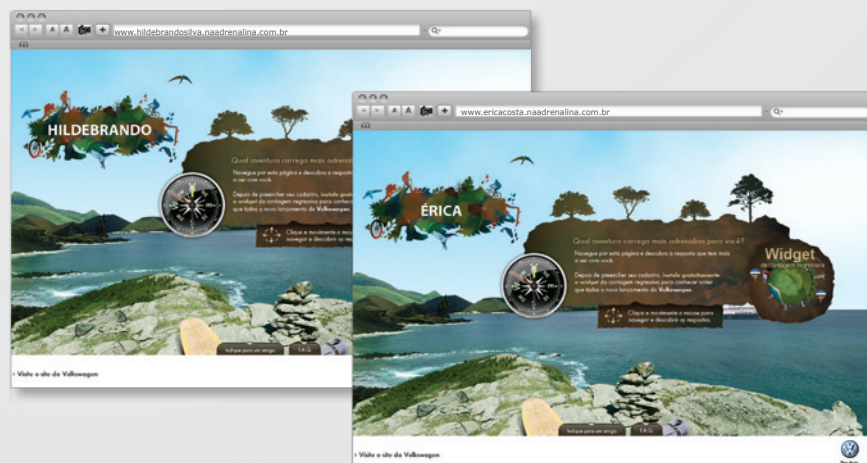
www.hildebrandosilva.naadrenalina.com.br

HILDEBRANDO

Qual aventura carrega mais adrenalina

Navegue por esta página e descubra a resposta que tem mais a ver com você.

Depois de preencher seu cadastro, instale gratuitamente o widget da contagem regressiva para conhecer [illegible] que todos o novo lançamento da Volkswagen.

Clique e movimente o mouse para navegar e descobrir as respostas.

Indique para um amigo

F.A.Q.

› Visite o site da Volkswagen

www.ericacosta.naadrenalina.com.br

ÉRICA

Qual aventura carrega mais adrenalina para você?

Navegue por esta página e descubra a resposta que tem mais a ver com você.

Depois de preencher seu cadastro, instale gratuitamente o widget da contagem regressiva para conhecer antes que todos o novo lançamento da Volkswagen.

Clique e movimente o mouse para navegar e descobrir as respostas.

Widget
da contagem regressiva

Indique para um amigo

F.A.Q.

› Visite o site da Volkswagen